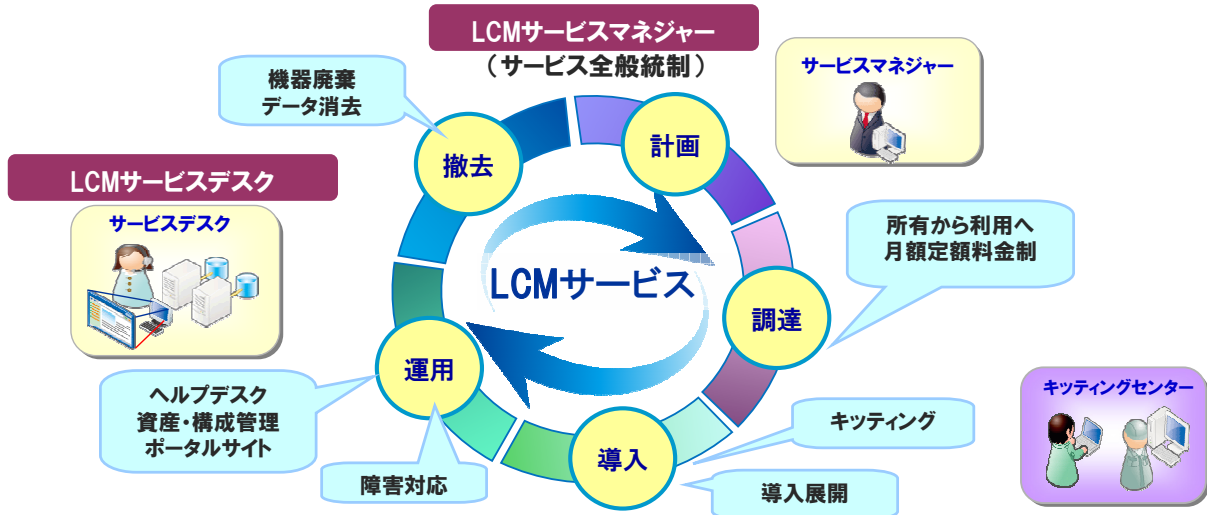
LCMサービスマネジャー
（サービス全般統制）

サービスマネジャー

機器廃棄
データ消去

LCMサービスデスク

サービスデスク

撤去

計画

LCMサービス

所有から利用へ
月額定額料金制

調達

運用

ヘルプデスク
資産・構成管理
ポータルサイト

障害対応

導入

キッティング

導入展開

キッティングセンター